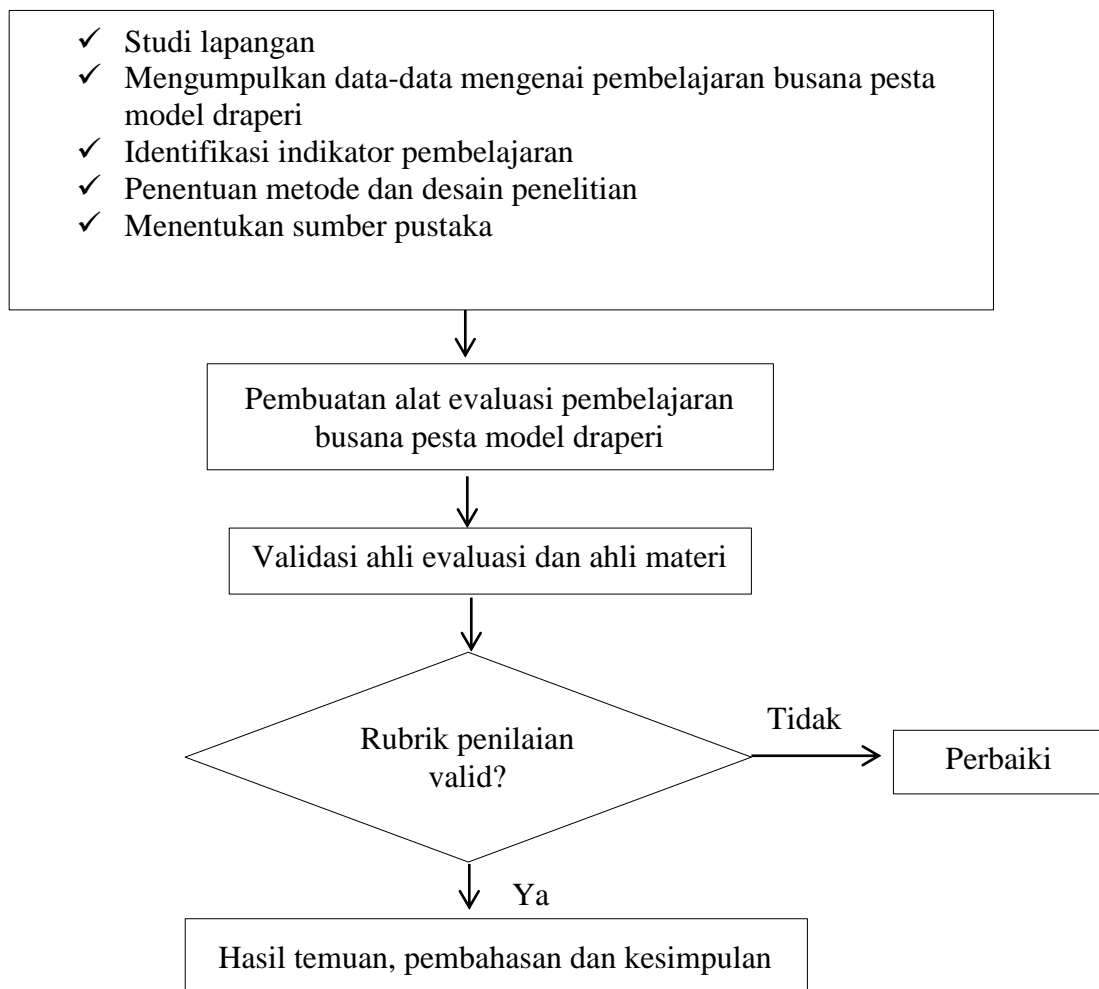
✓ Studi lapangan
✓ Mengumpulkan data-data mengenai pembelajaran busana pesta model draperi
✓ Identifikasi indikator pembelajaran
✓ Penentuan metode dan desain penelitian
✓ Menentukan sumber pustaka

Pembuatan alat evaluasi pembelajaran busana pesta model draperi

Validasi ahli evaluasi dan ahli materi

Rubrik penilaian valid?

Tidak

Perbaiki

Ya

Hasil temuan, pembahasan dan kesimpulan